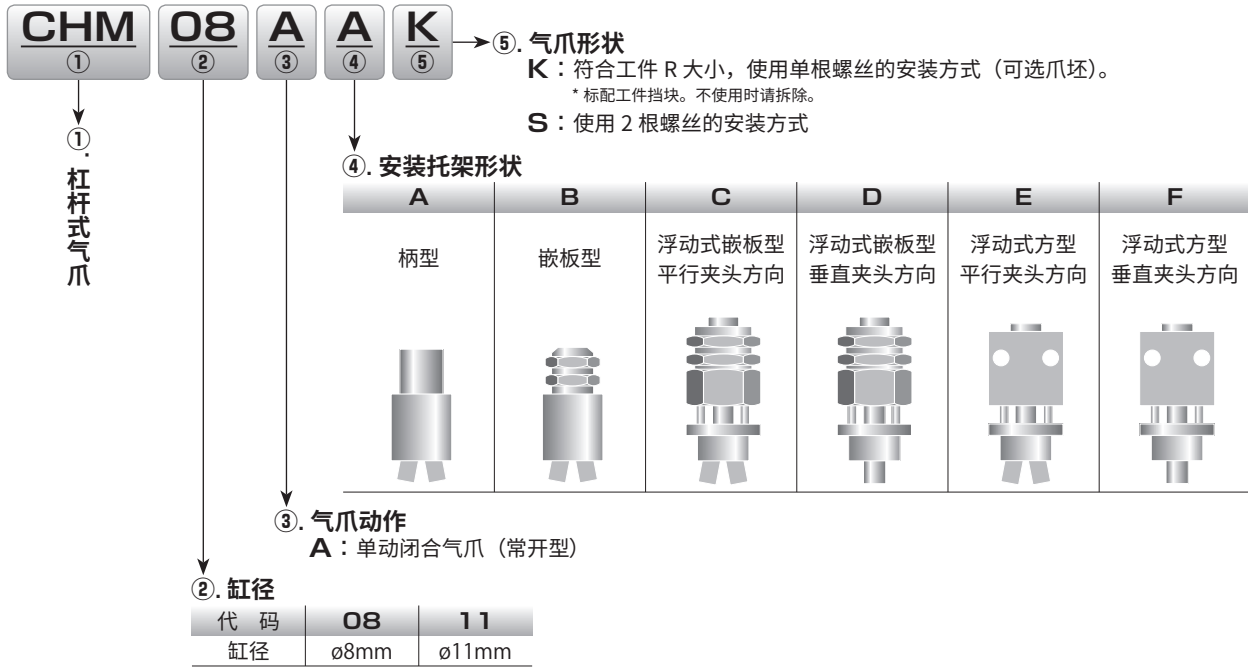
CHM ① 08 ② A ③ A ④ K ⑤

⑤. 气爪形状
K：符合工件 R 大小，使用单根螺丝的安装方式（可选爪坯）。
* 标配工件挡块。不使用时请拆除。
S：使用 2 根螺丝的安装方式

①. 杠杆式气爪

④. 安装托架形状

| A | B | C | D | E | F |
|---|---|---|---|---|---|
| 柄型 | 嵌板型 | 浮动式嵌板型 平行夹头方向 | 浮动式嵌板型 垂直夹头方向 | 浮动式方型 平行夹头方向 | 浮动式方型 垂直夹头方向 |

③. 气爪动作
A：单动闭合气爪（常开型）

②. 缸径

| 代 码 | 08 | 11 |
|---|---|---|
| 缸径 | ø8mm | ø11mm |